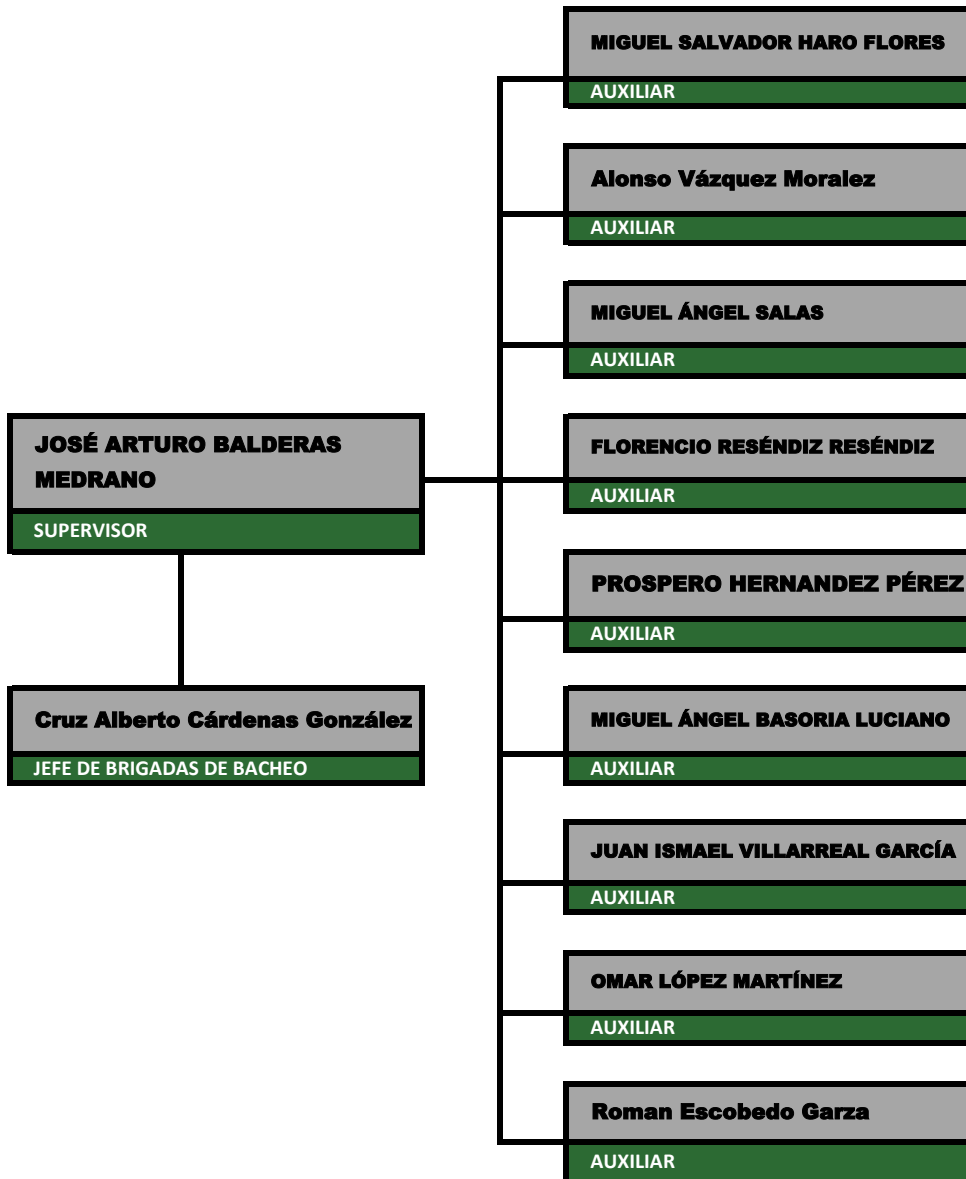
JOSÉ ARTURO BALDERAS MEDRANO
SUPERVISOR

Cruz Alberto Cárdenas González
JEFE DE BRIGADAS DE BACHEO

MIGUEL SALVADOR HARO FLORES
AUXILIAR

Alonso Vázquez Moralez
AUXILIAR

MIGUEL ÁNGEL SALAS
AUXILIAR

FLORENCIO RESÉNDIZ RESÉNDIZ
AUXILIAR

PROSPERO HERNANDEZ PÉREZ
AUXILIAR

MIGUEL ÁNGEL BASORIA LUCIANO
AUXILIAR

JUAN ISMAEL VILLARREAL GARCÍA
AUXILIAR

OMAR LÓPEZ MARTÍNEZ
AUXILIAR

Roman Escobedo Garza
AUXILIAR